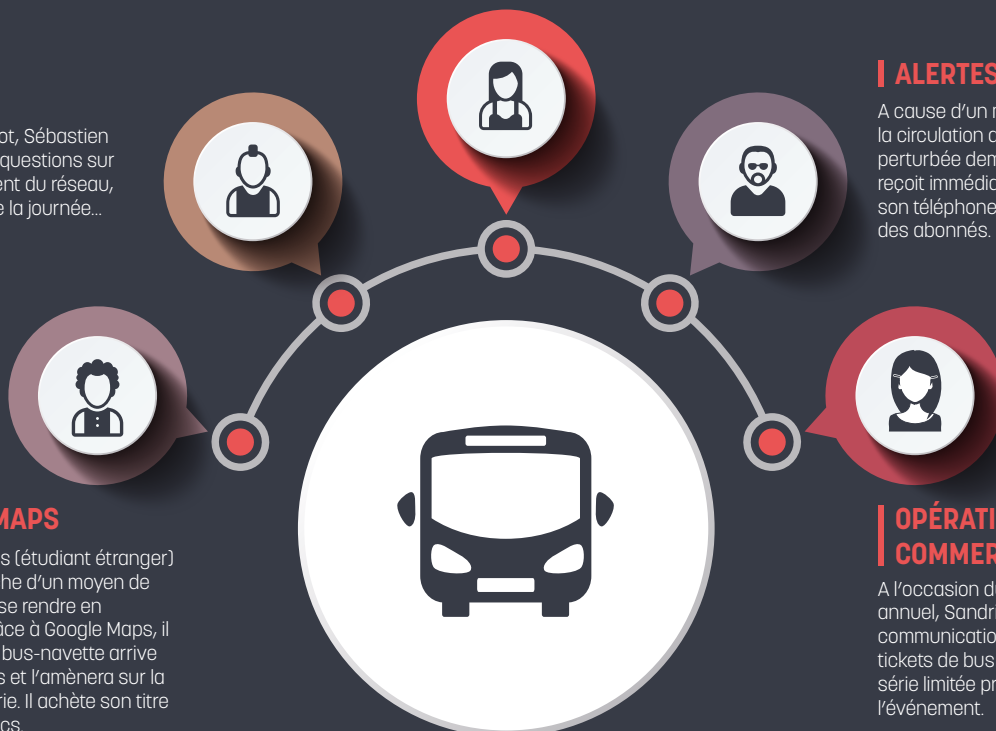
ot, Sébastien questions sur ent du réseau, e la journée...

ALERTES

A cause d'un r la circulation d perturbée dem reçoit immédia son téléphone des abonnés.

MAPS

s (étudiant étranger) he d'un moyen de se rendre en âce à Google Maps, il bus-navette arrive s et l'amènera sur la rie. Il achète son titre cs.

OPÉRATI COMMER

A l'occasion d annuel, Sandri communicatio tickets de bus série limitée pr l'événement.